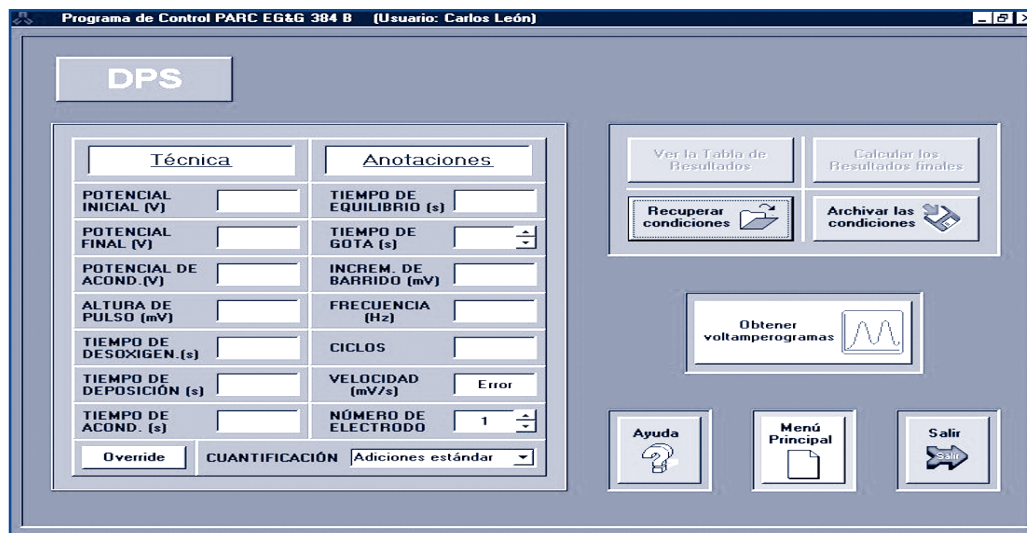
Programa de Control PARC EG&G 384 B (Usuario: Carlos León)

DPS

Técnica

Anotaciones

POTENCIAL INICIAL (V)

TIEMPO DE EQUILIBRIO (s)

POTENCIAL FINAL (V)

TIEMPO DE GOTA (s)

POTENCIAL DE ACOND.(V)

INCREM. DE BARRIDO (mV)

ALTURA DE PULSO (mV)

FRECUENCIA (Hz)

TIEMPO DE DESOXIGEN.(s)

CICLOS

TIEMPO DE DEPOSICIÓN (s)

VELOCIDAD (mV/s)

Error

TIEMPO DE ACOND. (s)

NÚMERO DE ELECTRODO

1

Override

CUANTIFICACIÓN

Adiciones estándar

Ver la Tabla de Resultados

Calcular los Resultados finales

Recuperar condiciones

Archivar las condiciones

Obtener voltamperogramas

Ayuda

Menú Principal

Salir

Salir